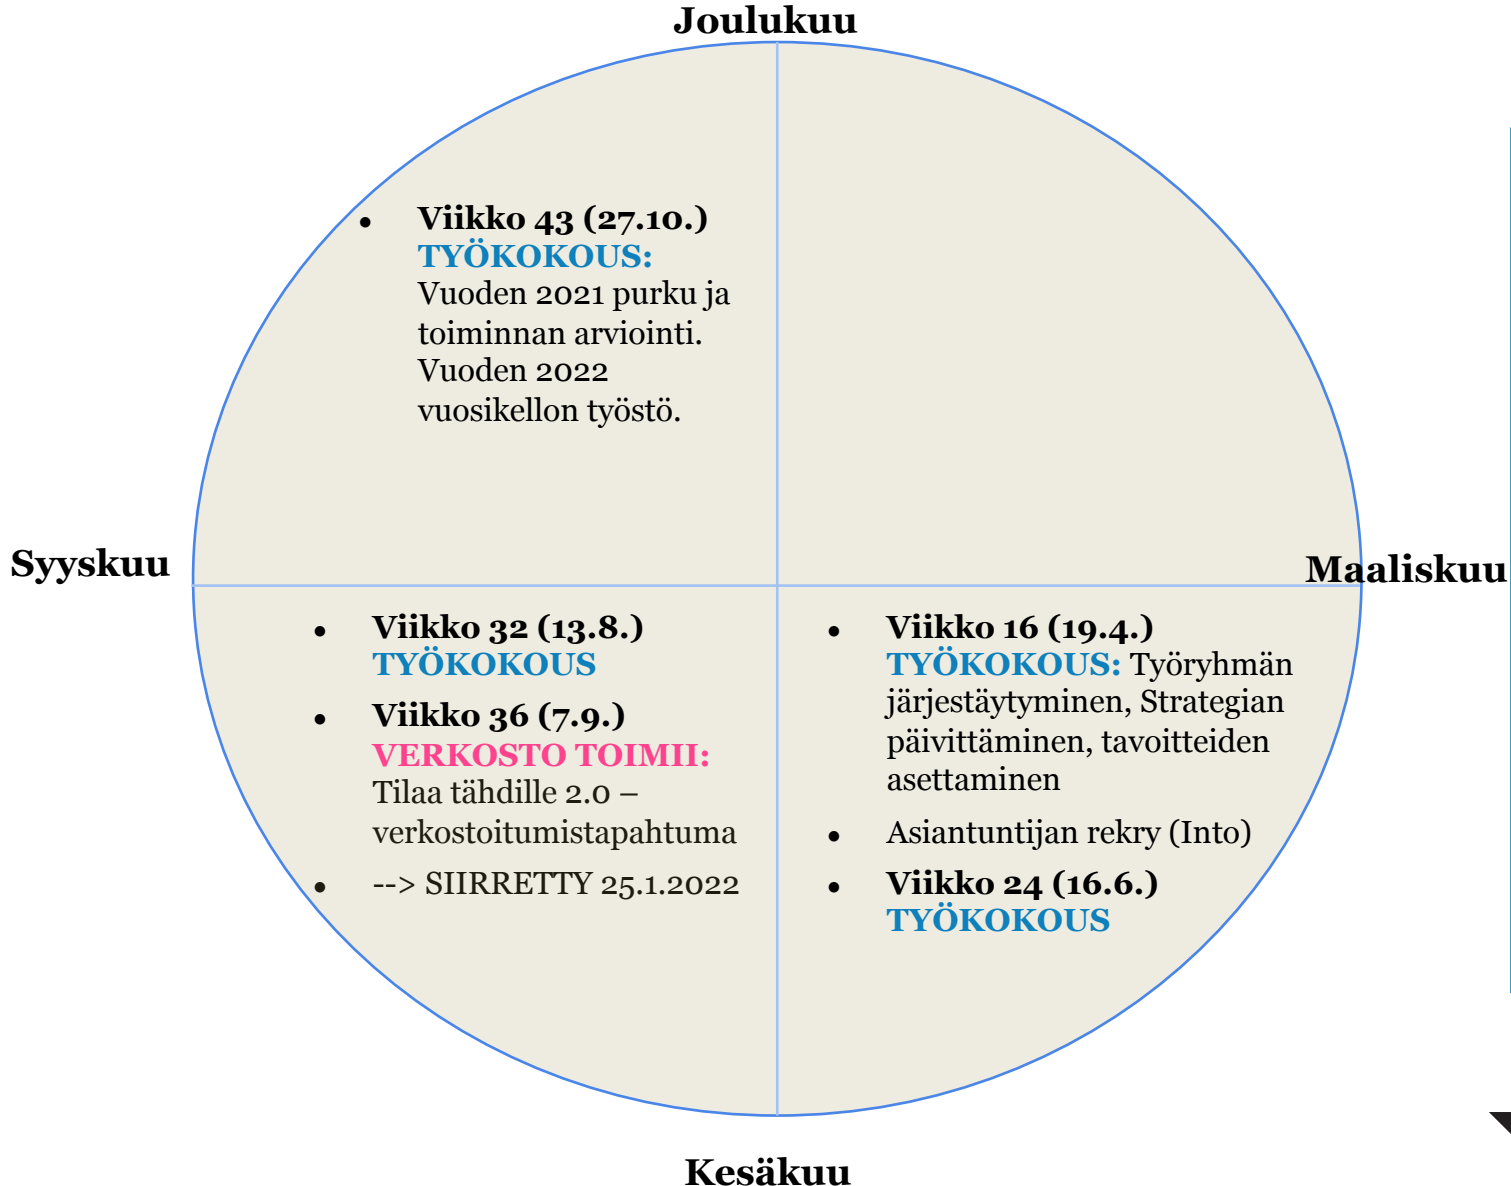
Joulukuu

- **Viikko 43 (27.10.)** TYÖKOKOUS: Vuoden 2021 purku ja toiminnan arviointi. Vuoden 2022 vuosikellon työstö.

Syyskuu

Maaliskuu

- **Viikko 32 (13.8.)** TYÖKOKOUS
- **Viikko 36 (7.9.)** VERKOSTO TOIMII: Tilaa tähdille 2.0 – verkostoitumistapahtuma
- --> SIIRRETTY 25.1.2022

- **Viikko 16 (19.4.)** TYÖKOKOUS: Työryhmän järjestäytyminen, Strategian päivittäminen, tavoitteiden asettaminen
- Asiantuntijan rekry (Into)
- **Viikko 24 (16.6.)** TYÖKOKOUS

Kesäkuu